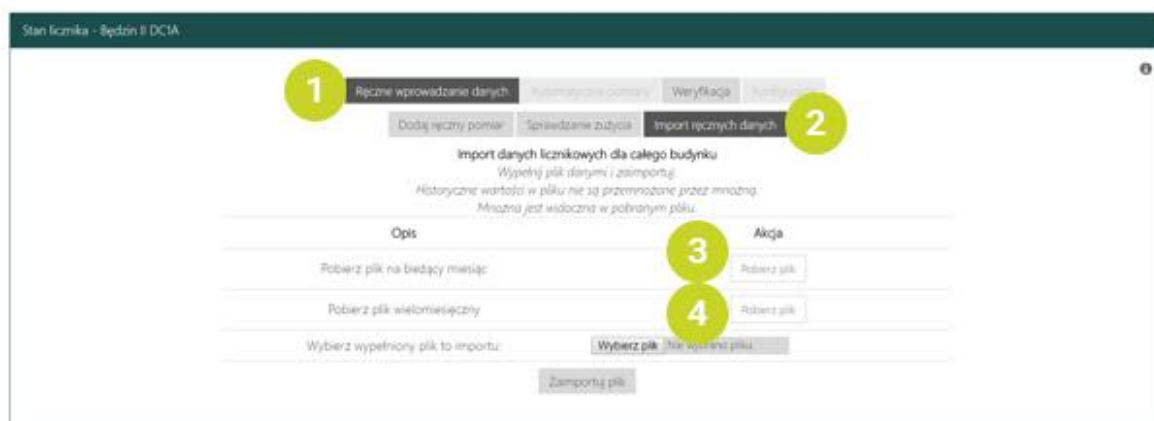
Stan licznika - Będzin II DC1A

1 Ręczne wprowadzanie danych Automatyczne pomiary Weryfikacja Konfiguracja

Dodaj ręczny pomiar Sprawdzanie zużycia Import ręcznych danych 2

Import danych licznikowych dla całego budynku
Wypełnij plik danymi i zaimportuj.
Historyczne wartości w pliku nie są przemnożone przez mnożnik.
Mnożnik jest widoczny w pobranym pliku.

| Opis | Akcja |
|---|---|
| Pobierz plik na bieżący miesiąc | 3 Pobierz plik |
| Pobierz plik wielomiesięczny | 4 Pobierz plik |
| Wybierz wypełniony plik to importu: | Wybierz plik Nie wybrano pliku |

Zaimportuj plik